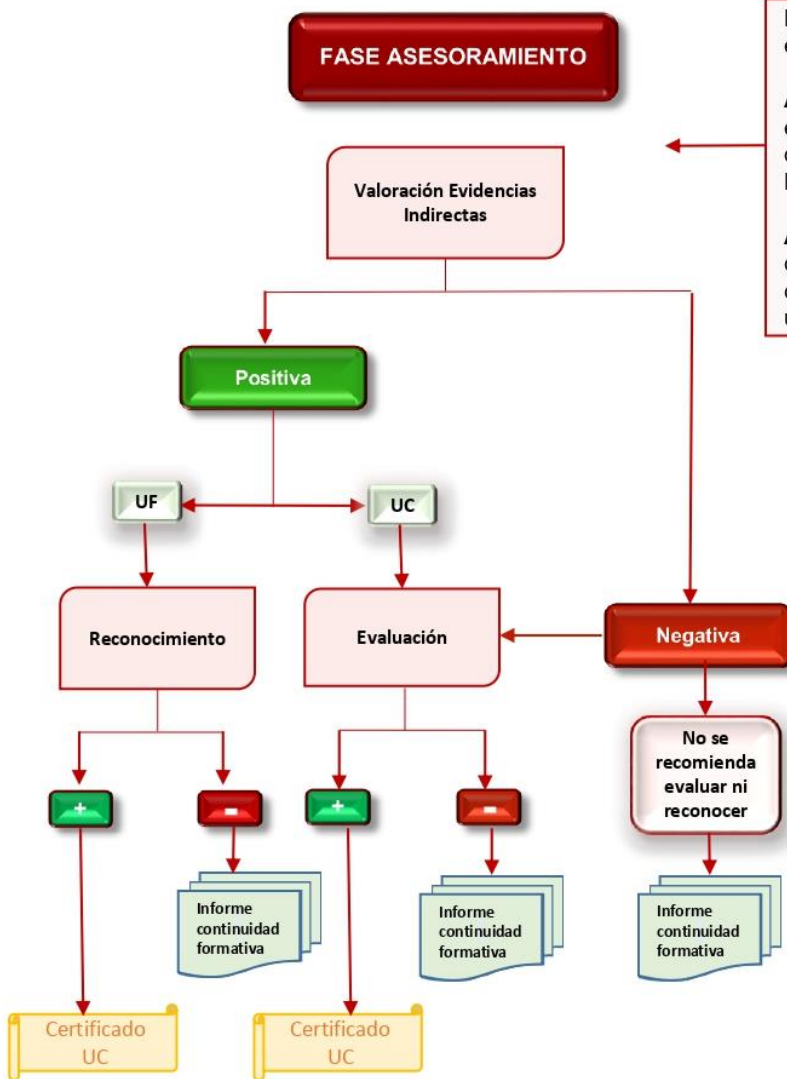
FASE ASESORAMIENTO

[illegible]

Valoración Evidencias Indirectas

Positiva

UF

UC

Reconocimiento

Evaluación

Negativa

No se recomienda evaluar ni reconocer

+

-

+

-

Informe continuidad formativa

Informe continuidad formativa

Informe continuidad formativa

Certificado UC

Certificado UC